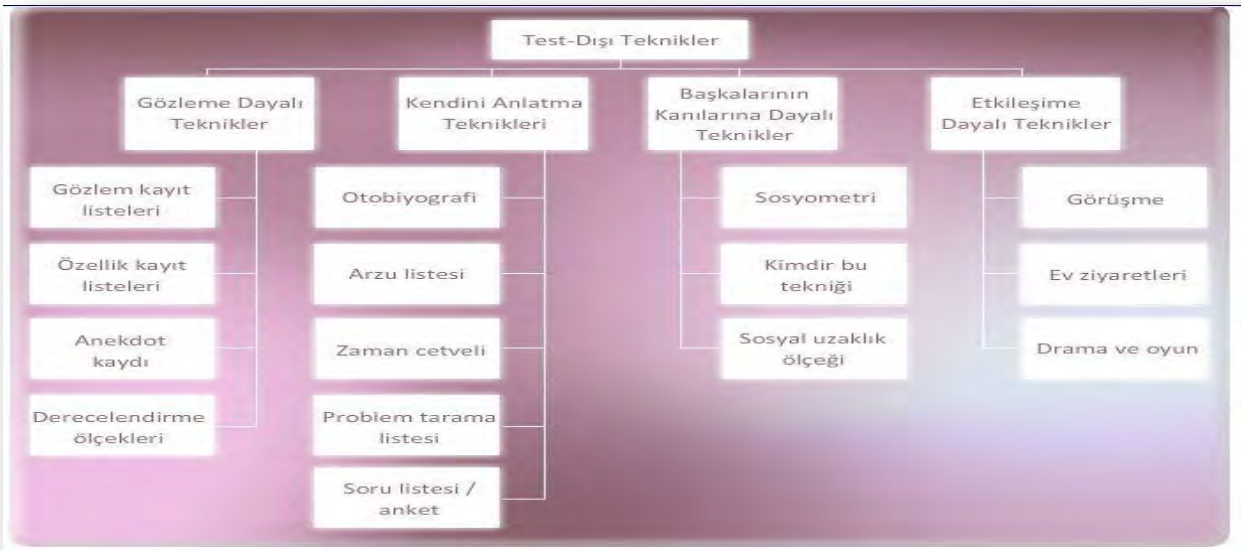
Test-Dışı Teknikler

Gözleme Dayalı Teknikler

Gözlem kayıt listeleri

Özellik kayıt listeleri

Anekdot kaydı

Derecelendirme ölçekleri

Kendini Anlatma Teknikleri

Otobiyografi

Arzu listesi

Zaman cetveli

Problem tarama listesi

Soru listesi / anket

Başkalarının Kanılarına Dayalı Teknikler

Sosyometri

Kimdir bu tekniği

Sosyal uzaklık ölçeği

Etkileşime Dayalı Teknikler

Görüşme

Ev ziyaretleri

Drama ve oyun